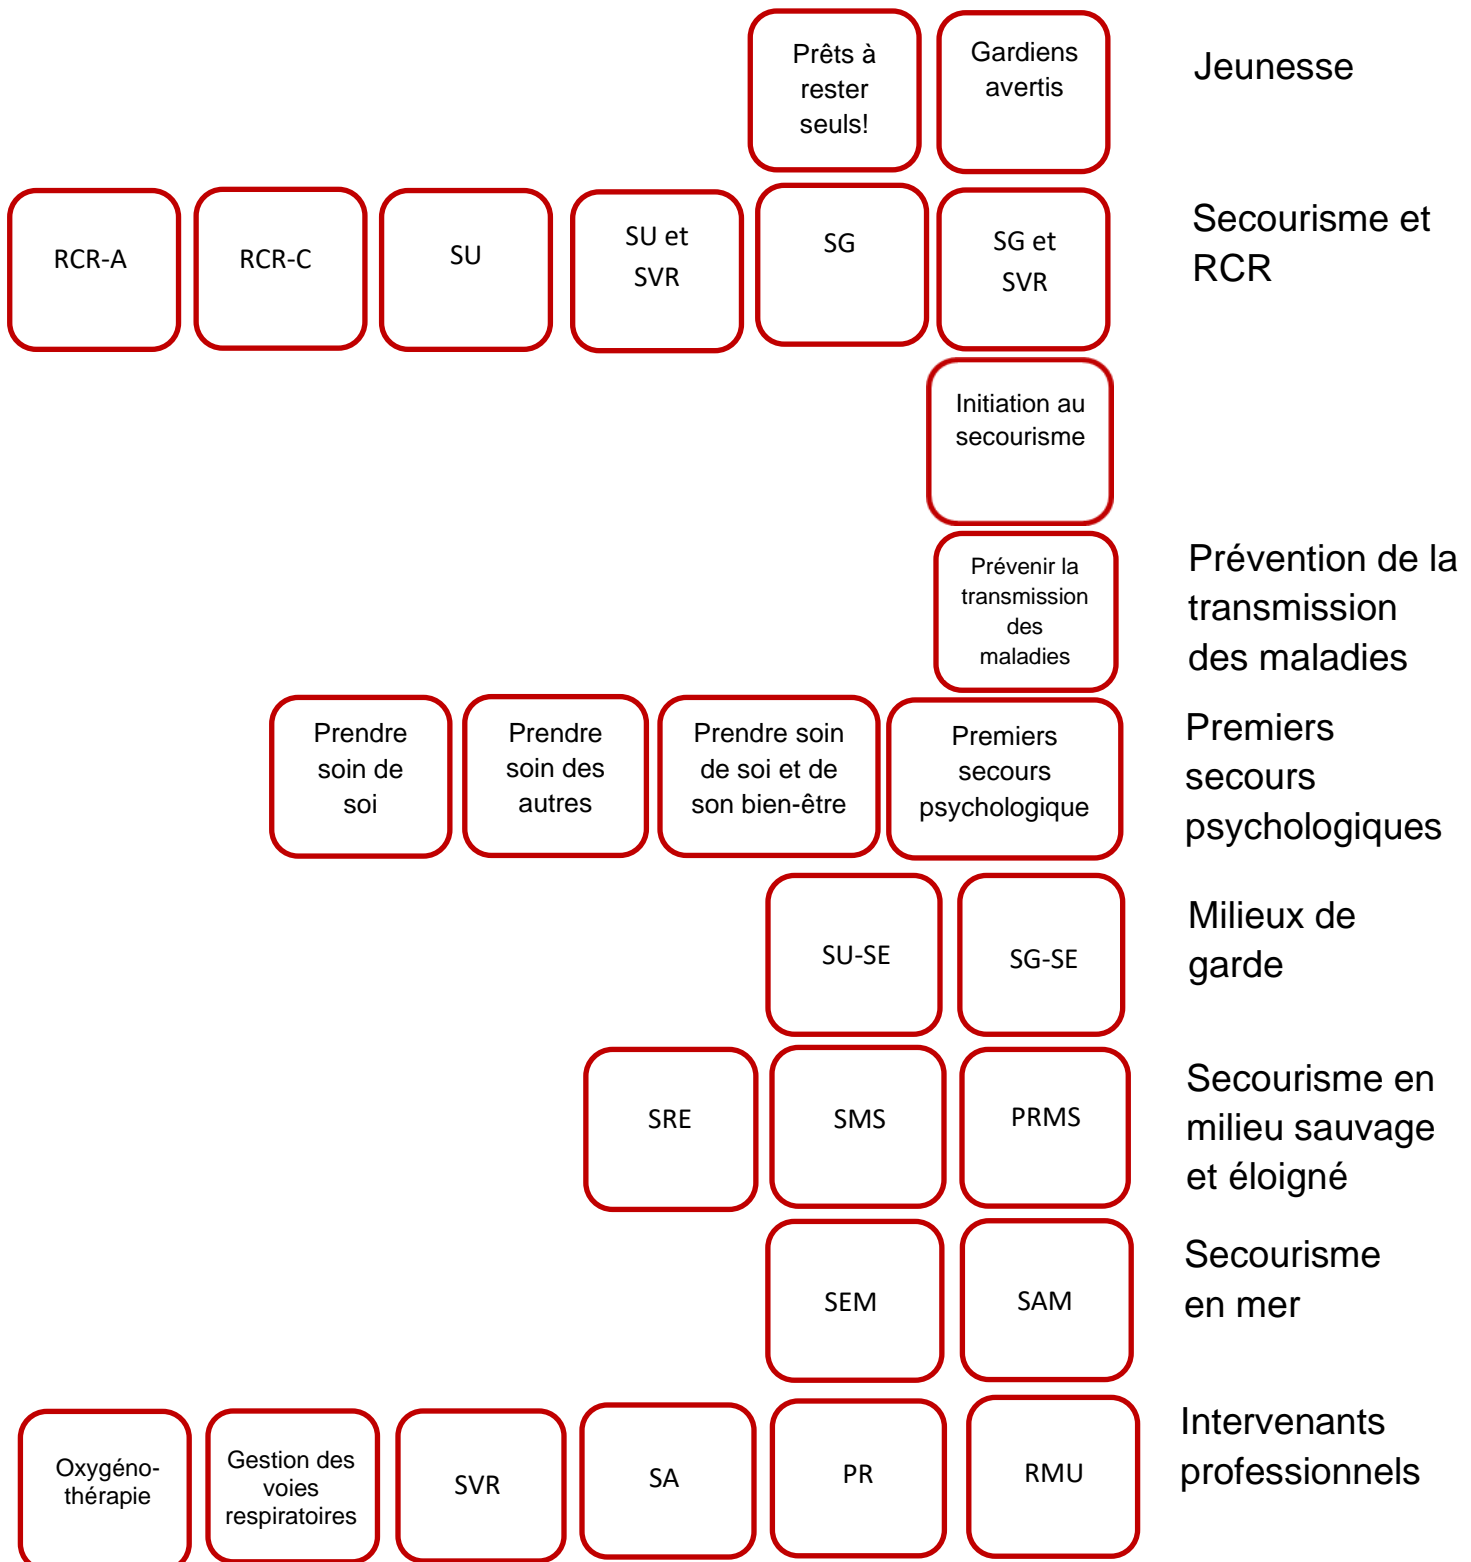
Prêts à rester seuls!

Gardiens avertis

Jeunesse

RCR-A

RCR-C

SU

SU et SVR

SG

SG et SVR

Secourisme et RCR

Initiation au secourisme

Prévenir la transmission des maladies

Prévention de la transmission des maladies

Prendre soin de soi

Prendre soin des autres

Prendre soin de soi et de son bien-être

Premiers secours psychologique

Premiers secours psychologiques

SU-SE

SG-SE

Milieux de garde

SRE

SMS

PRMS

Secourisme en milieu sauvage et éloigné

SEM

SAM

Secourisme en mer

Oxygéno-thérapie

Gestion des voies respiratoires

SVR

SA

PR

RMU

Intervenants professionnels